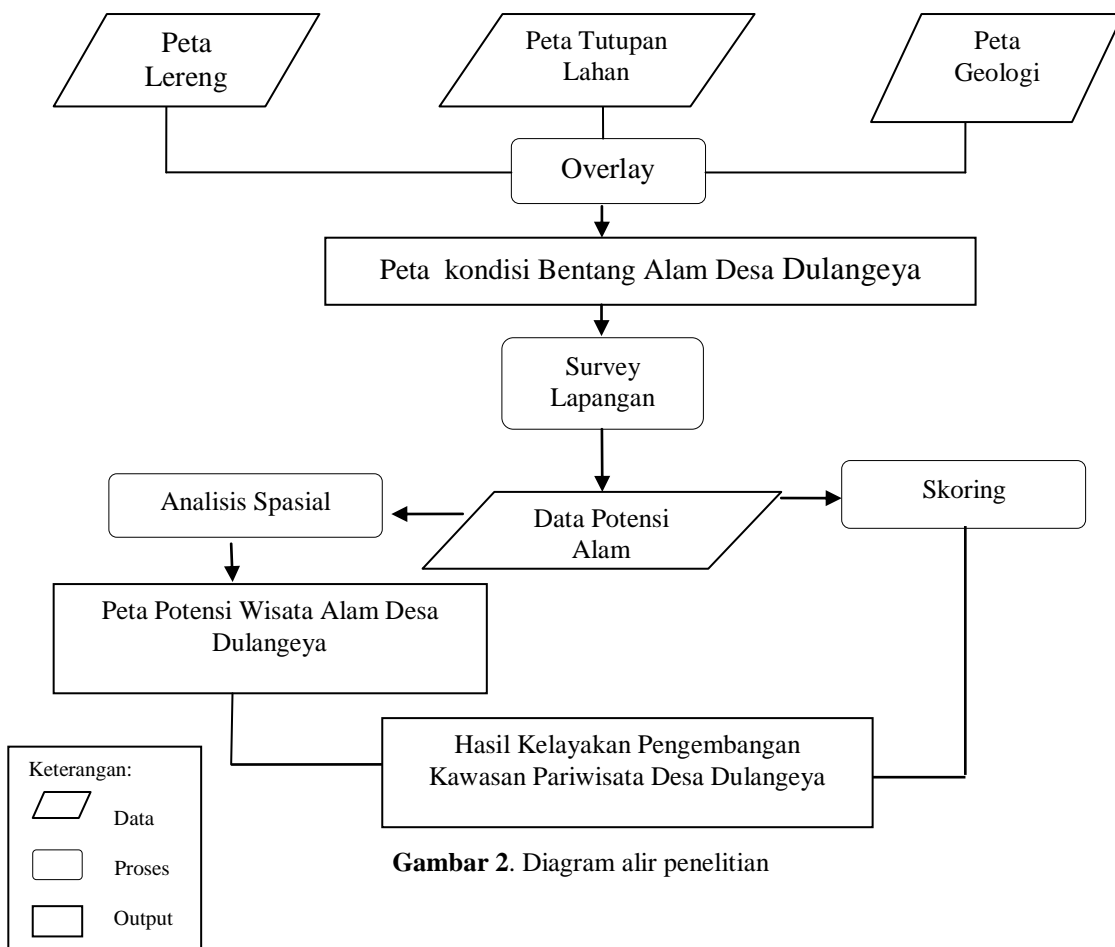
Peta Lereng

Peta Tutupan Lahan

Peta Geologi

Overlay

Peta kondisi Bentang Alam Desa Dulangeya

Survey Lapangan

Analisis Spasial

Data Potensi Alam

Skoring

Peta Potensi Wisata Alam Desa Dulangeya

Hasil Kelayakan Pengembangan Kawasan Pariwisata Desa Dulangeya

Keterangan:
Data
Proses
Output

**Gambar 2**. Diagram alir penelitian